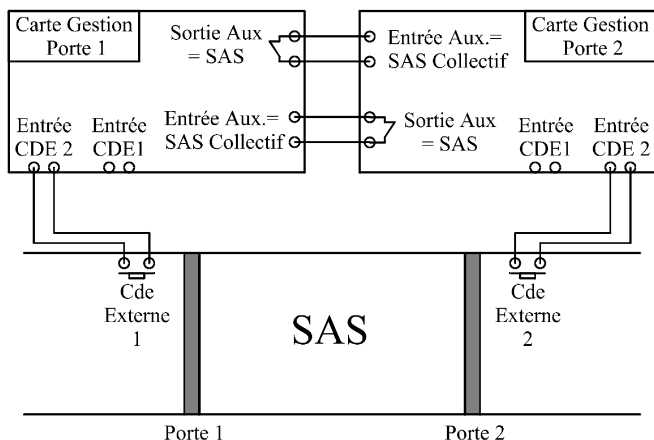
Carte Gestion Porte 1

Sortie Aux = SAS

Entrée Aux.= SAS Collectif

Entrée CDE 2

Entrée CDE1

Carte Gestion Porte 2

Entrée Aux.= SAS Collectif

Sortie Aux = SAS

Entrée CDE1

Entrée CDE 2

Cde Externe 1

SAS

Cde Externe 2

Porte 1

Porte 2